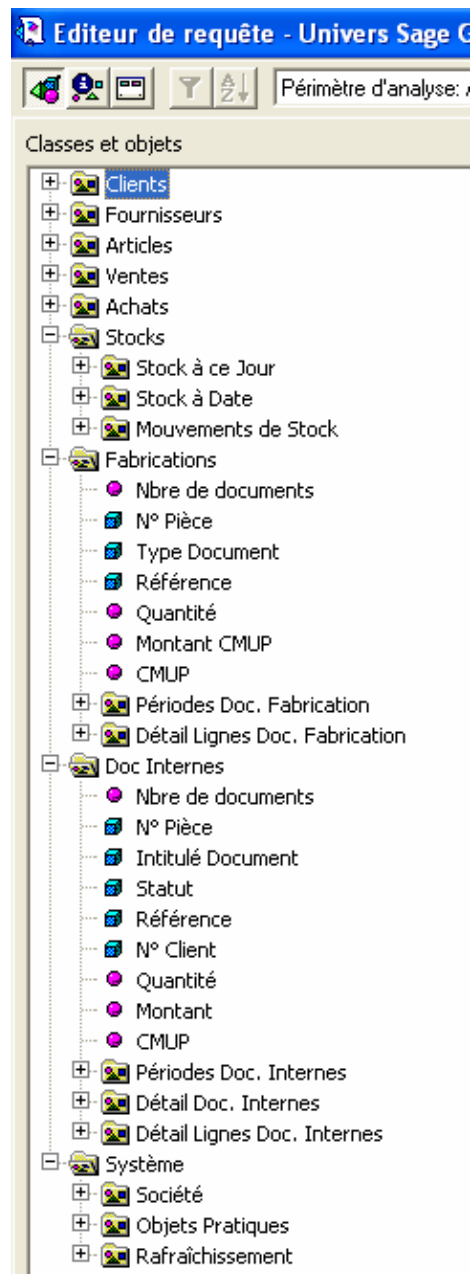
Editeur de requête - Univers Sage G

Périmètre d'analyse: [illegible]

Classes et objets

Clients
Fournisseurs
Articles
Ventes
Achats
Stocks
Stock à ce Jour
Stock à Date
Mouvements de Stock
Fabrications
Nbre de documents
N° Pièce
Type Document
Référence
Quantité
Montant CMUP
CMUP
Périodes Doc. Fabrication
Détail Lignes Doc. Fabrication
Doc Internes
Nbre de documents
N° Pièce
Intitulé Document
Statut
Référence
N° Client
Quantité
Montant
CMUP
Périodes Doc. Internes
Détail Doc. Internes
Détail Lignes Doc. Internes
Système
Société
Objets Pratiques
Rafraîchissement